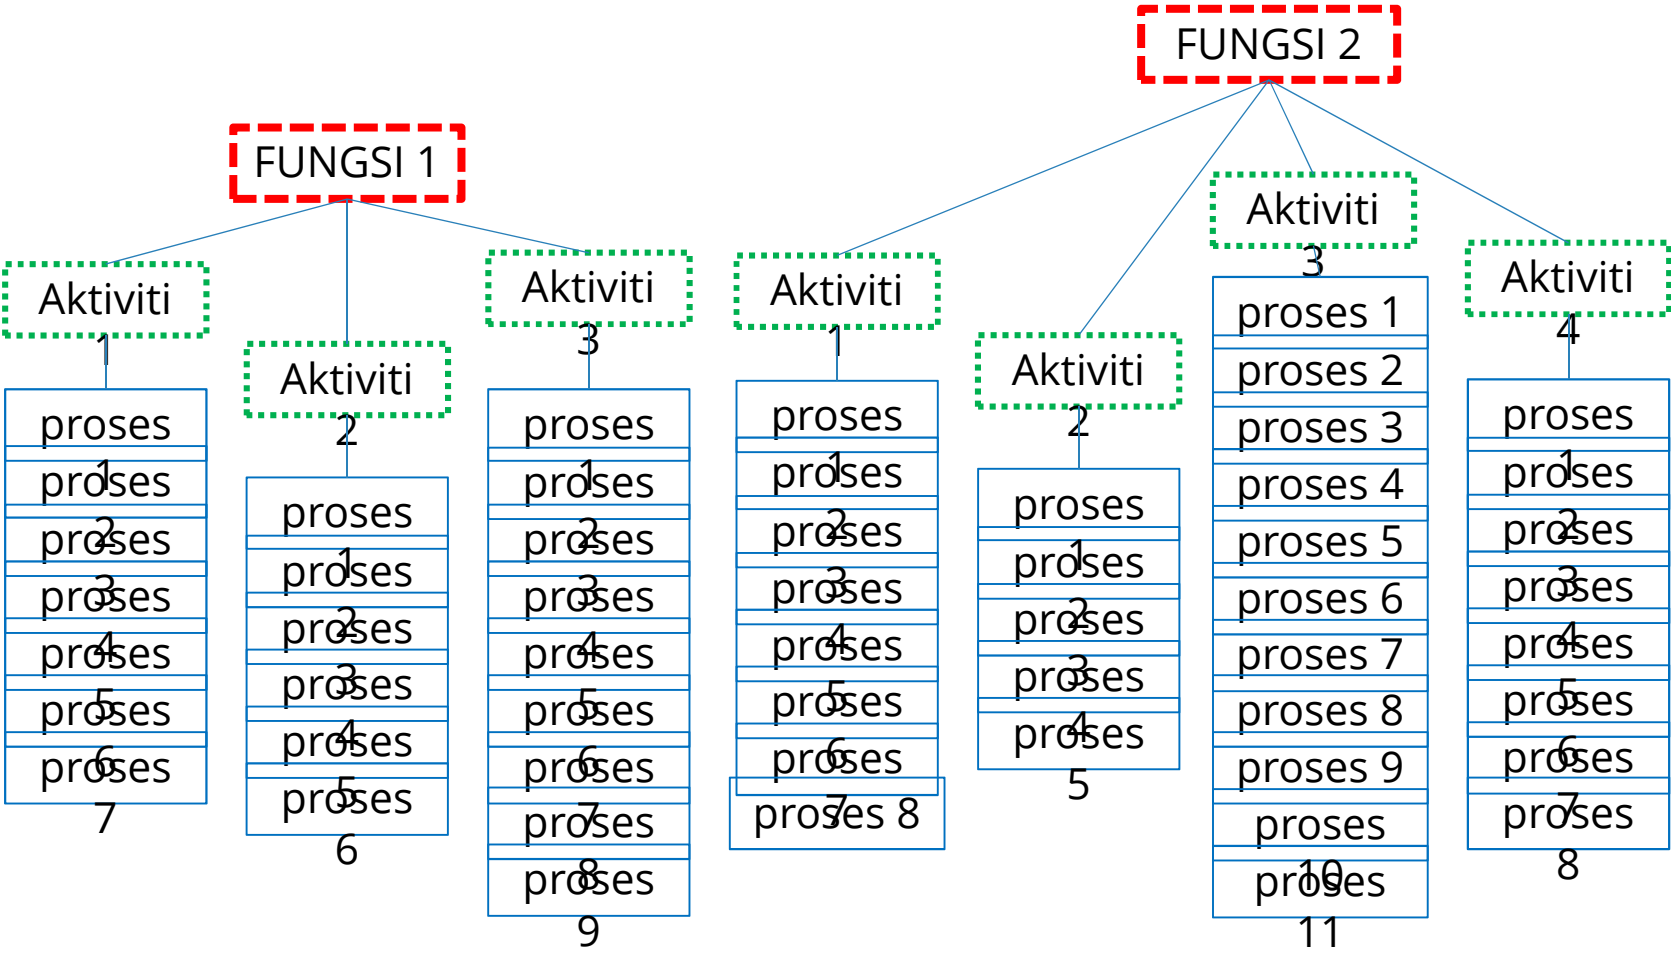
FUNGSI 2

FUNGSI 1

Aktiviti 1
proses 1
proses 2
proses 3
proses 4
proses 5
proses 6
proses 7

Aktiviti 2
proses 1
proses 2
proses 3
proses 4
proses 5
proses 6

Aktiviti 3
proses 1
proses 2
proses 3
proses 4
proses 5
proses 6
proses 7
proses 8
proses 9

Aktiviti 1
proses 1
proses 2
proses 3
proses 4
proses 5
proses 6
proses 7
proses 8

Aktiviti 2
proses 1
proses 2
proses 3
proses 4
proses 5

Aktiviti 3
proses 1
proses 2
proses 3
proses 4
proses 5
proses 6
proses 7
proses 8
proses 9
proses 10
proses 11

Aktiviti 4
proses 1
proses 2
proses 3
proses 4
proses 5
proses 6
proses 7
proses 8